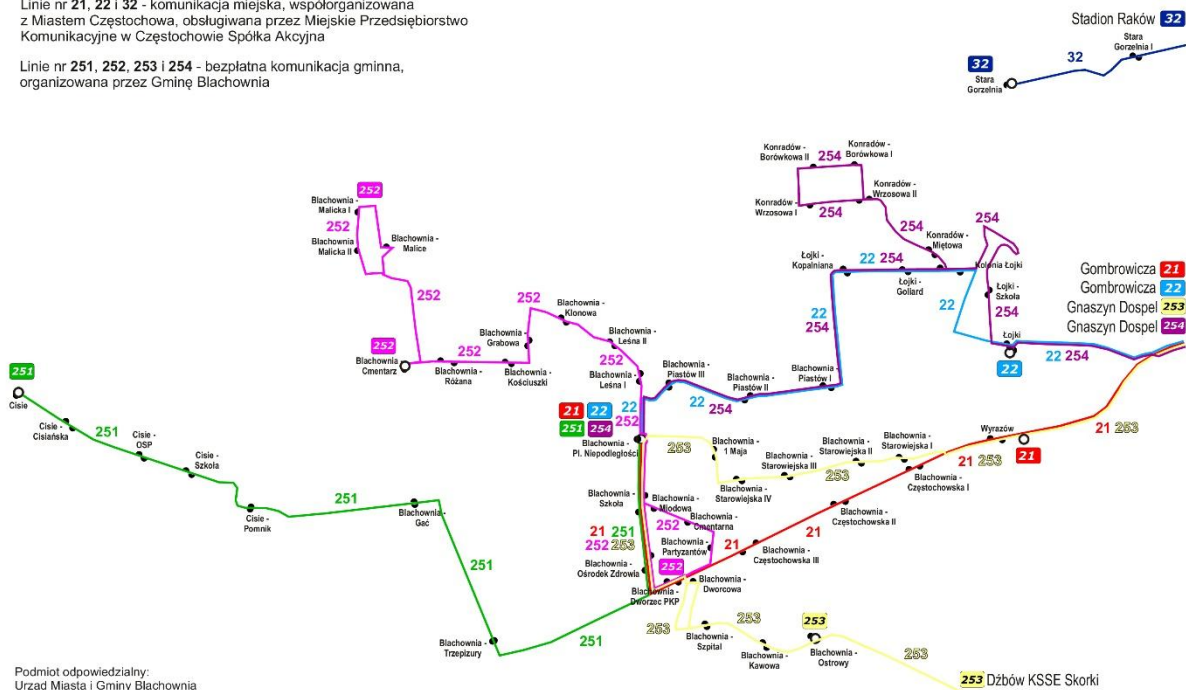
Linie nr 21, 22 i 32 - komunikacja miejska, współorganizowana z Miastem Częstochowa, obsługiwana przez Miejskie Przedsiębiorstwo Komunikacyjne w Częstochowie Spółka Akcyjna

Linie nr 251, 252, 253 i 254 - bezpłatna komunikacja gminna, organizowana przez Gminę Blachownia

Stadion Raków 32
32
Stara Gorzelnia I
32
Stara Gorzelnia

Konradów - Borówkowa II
254
Konradów - Borówkowa I
Konradów - Wrzosowa II
Konradów - Wrzosowa I
254
254
Konradów - Miętowa
254
Łojki - Kopalniana
22 254
Łojki - Gollard
Kolonia Łojki
Łojki - Szkoła
254
22
Łojki
22
22 254
Gombrowicza 21
Gombrowicza 22
Gnaszyn Dospel 253
Gnaszyn Dospel 254

252
Blachownia - Malicka I
252
Blachownia - Malicka II
Blachownia - Malice
252
252
Blachownia Cmentarz
252
Blachownia - Różana
Blachownia - Grabowa
252
Blachownia - Kościuszki
Blachownia - Klonowa
Blachownia - Leśna II
252
Blachownia - Leśna I
Blachownia - Piastów III
22
254
22 254
Blachownia - Piastów II
Blachownia - Piastów I

251
Cisie
Cisie - Cisiańska
251
Cisie - OSP
Cisie - Szkoła
Cisie - Pomnik
251
Blachownia - Gać
251
251
Blachownia - Trzepizury

21 22 22
251 254 252
Blachownia - Pl. Niepodległości
253
Blachownia - 1 Maja
Blachownia - Starowiejska III
Blachownia - Starowiejska II
Blachownia - Starowiejska I
Wyrazów
21 253
21 253
21
253
Blachownia - Starowiejska IV
Blachownia - Częstochowska I
Blachownia - Szkoła
Blachownia - Miodowa
Blachownia - Cmentarna
Blachownia - Częstochowska II
21
21 251
252 253
252
Blachownia - Partyzantów
21
Blachownia - Częstochowska III
Blachownia - Ośrodek Zdrowia
252
Blachownia - Dworzec PKP
Blachownia - Dworcowa
253
253
253
Blachownia - Szpital
Blachownia - Kawowa
Blachownia - Ostrowy
253
253 Dźbów KSSE Skorki

Podmiot odpowiedzialny:
Urząd Miasta i Gminy Blachownia